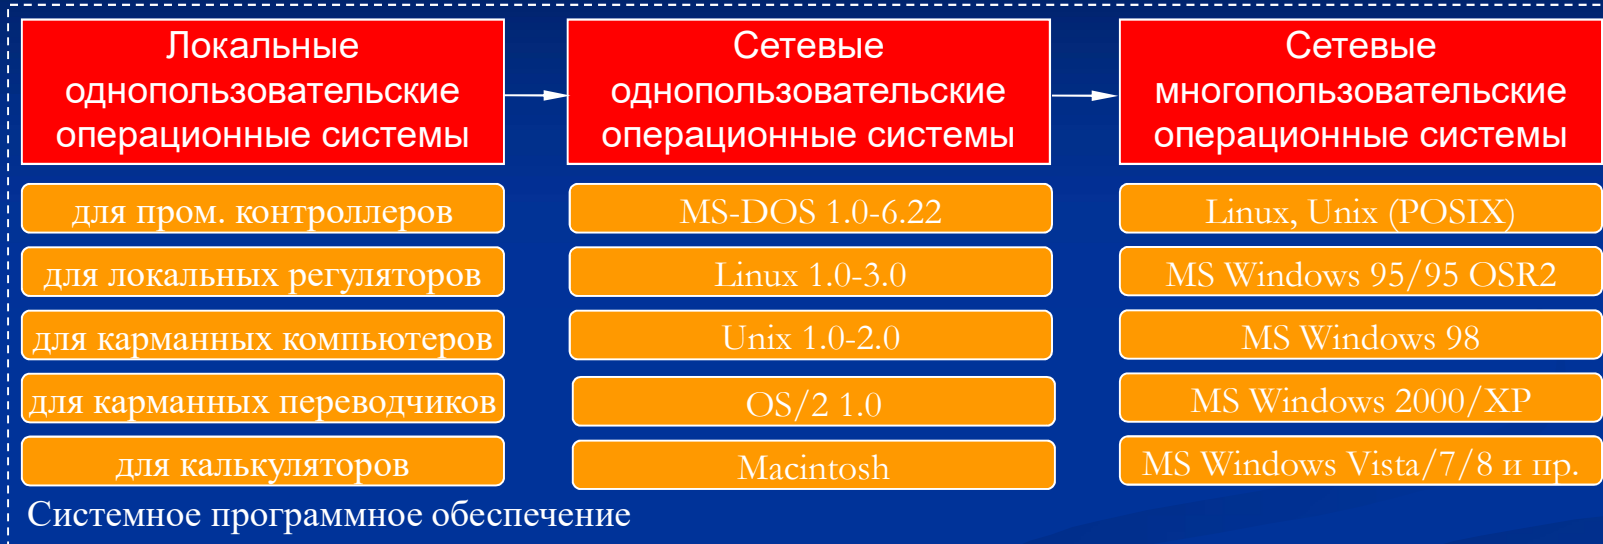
Локальные однопользовательские операционные системы

Сетевые однопользовательские операционные системы

Сетевые многопользовательские операционные системы

для пром. контроллеров

для локальных регуляторов

для карманных компьютеров

для карманных переводчиков

для калькуляторов

MS-DOS 1.0-6.22

Linux 1.0-3.0

Unix 1.0-2.0

OS/2 1.0

Macintosh

Linux, Unix (POSIX)

MS Windows 95/95 OSR2

MS Windows 98

MS Windows 2000/XP

MS Windows Vista/7/8 и пр.

Системное программное обеспечение